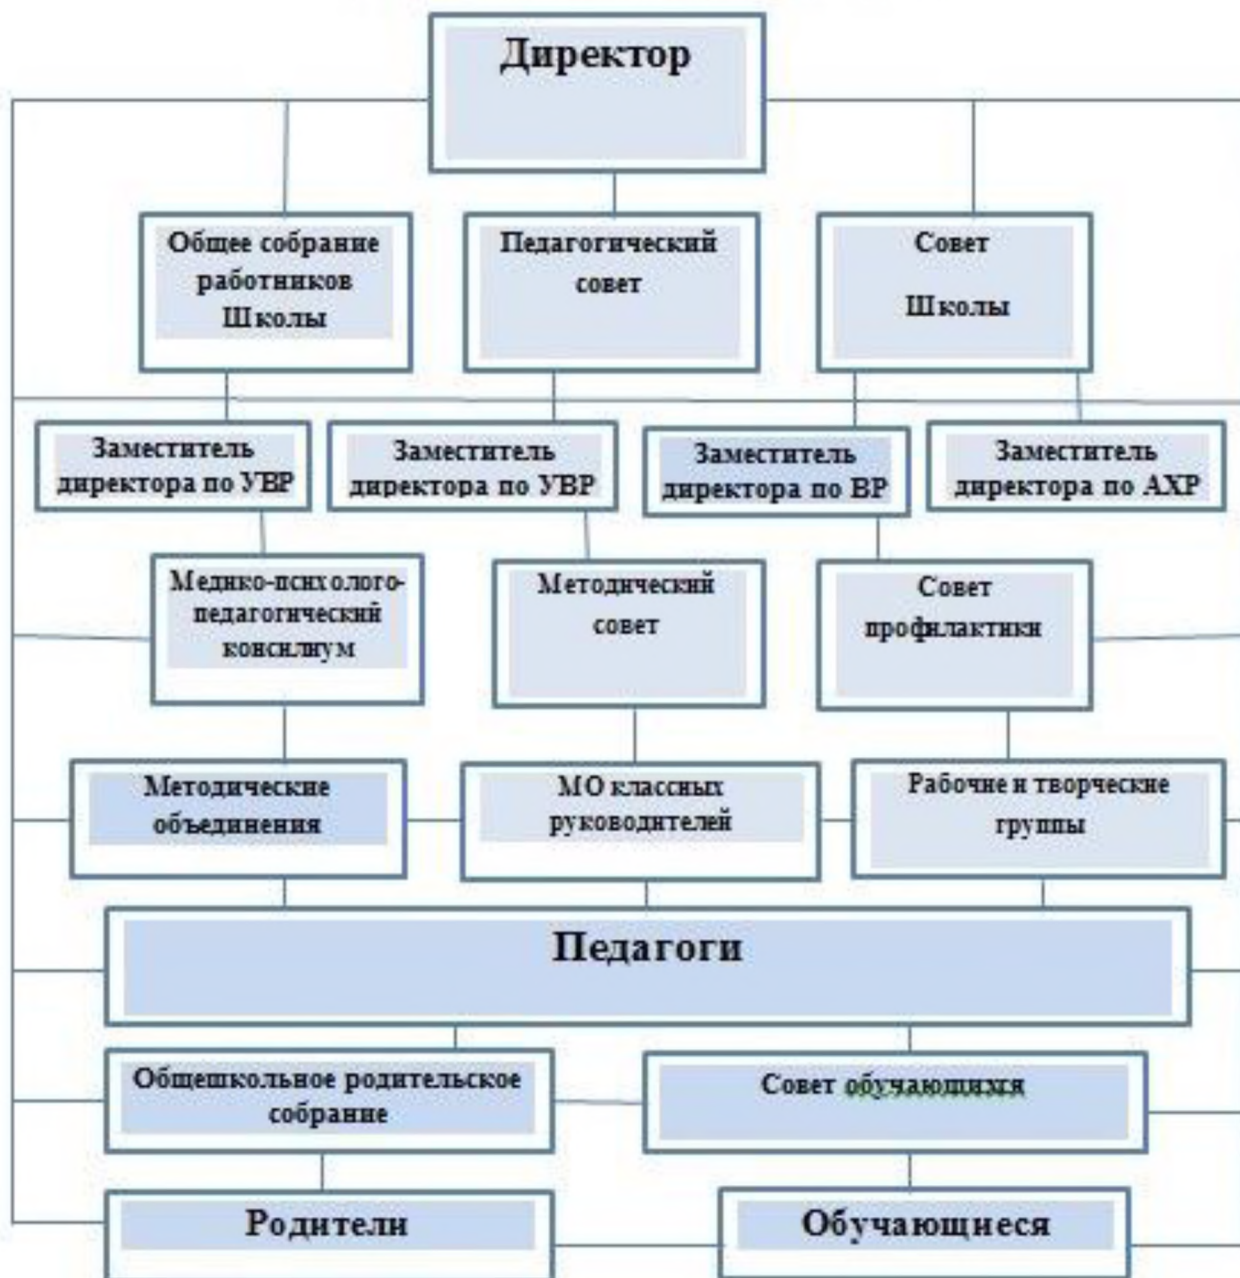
Директор

Общее собрание работников Школы

Педагогический совет

Совет Школы

Заместитель директора по УВР

Заместитель директора по УВР

Заместитель директора по ВР

Заместитель директора по АХР

Медико-психолого-педагогический консилиум

Методический совет

Совет профилактики

Методические объединения

МО классных руководителей

Рабочие и творческие группы

Педагоги

Общешкольное родительское собрание

Совет обучающихся

Родители

Обучающиеся